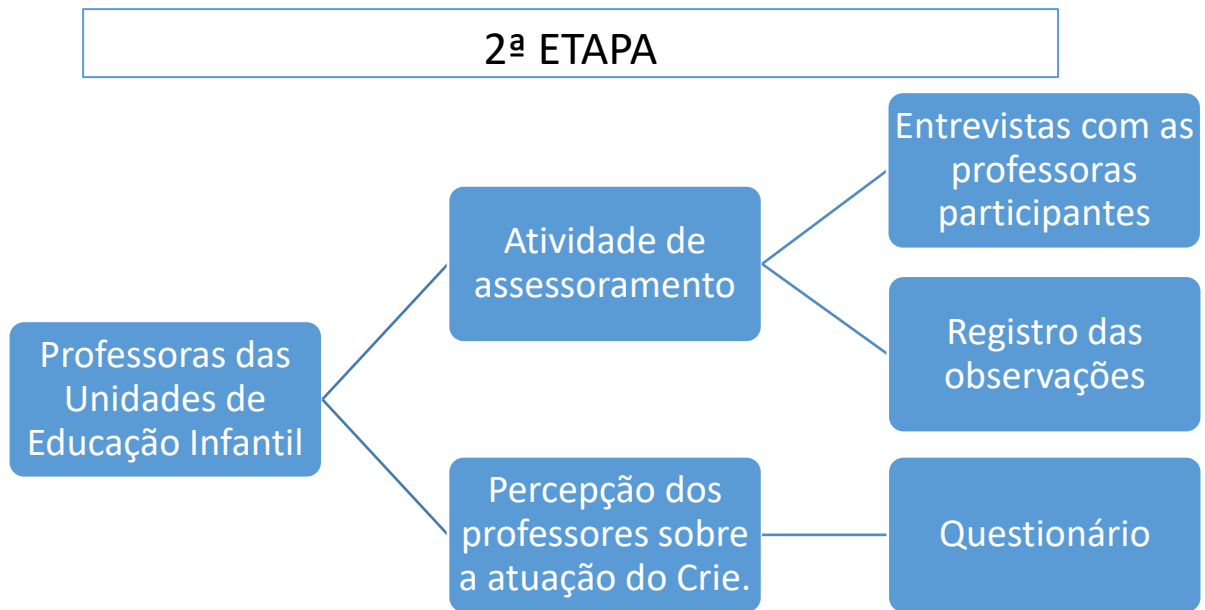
2ª ETAPA

Professoras das Unidades de Educação Infantil

Atividade de assessoramento

Entrevistas com as professoras participantes

Registro das observações

Percepção dos professores sobre a atuação do Crie.

Questionário